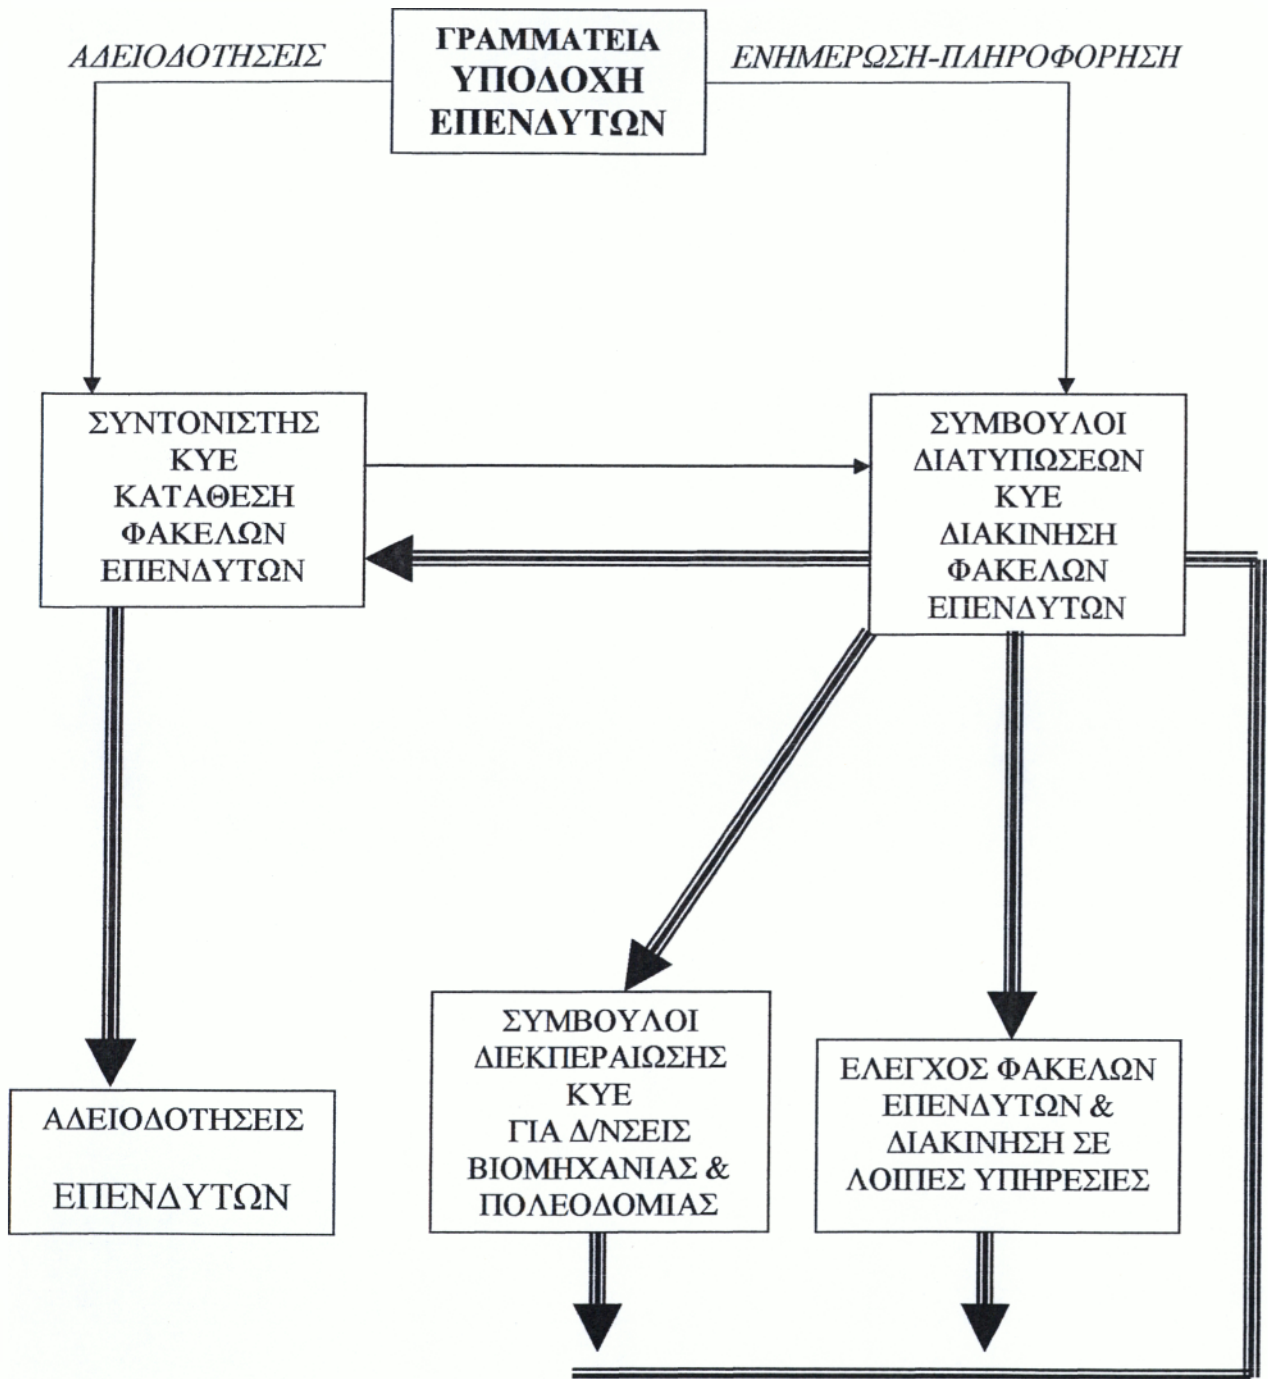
ΓΡΑΜΜΑΤΕΙΑ ΥΠΟΔΟΧΗ ΕΠΕΝΔΥΤΩΝ

ΑΔΕΙΟΔΟΤΗΣΕΙΣ

ΕΝΗΜΕΡΩΣΗ-ΠΛΗΡΟΦΟΡΗΣΗ

ΣΥΝΤΟΝΙΣΤΗΣ ΚΥΕ ΚΑΤΑΘΕΣΗ ΦΑΚΕΛΩΝ ΕΠΕΝΔΥΤΩΝ

ΣΥΜΒΟΥΛΟΙ ΔΙΑΤΥΠΩΣΕΩΝ ΚΥΕ ΔΙΑΚΙΝΗΣΗ ΦΑΚΕΛΩΝ ΕΠΕΝΔΥΤΩΝ

ΑΔΕΙΟΔΟΤΗΣΕΙΣ

ΕΠΕΝΔΥΤΩΝ

ΣΥΜΒΟΥΛΟΙ ΔΙΕΚΠΕΡΑΙΩΣΗΣ ΚΥΕ ΓΙΑ Δ/ΝΣΕΙΣ ΒΙΟΜΗΧΑΝΙΑΣ & ΠΟΛΕΟΔΟΜΙΑΣ

ΕΛΕΓΧΟΣ ΦΑΚΕΛΩΝ ΕΠΕΝΔΥΤΩΝ & ΔΙΑΚΙΝΗΣΗ ΣΕ ΛΟΙΠΕΣ ΥΠΗΡΕΣΙΕΣ